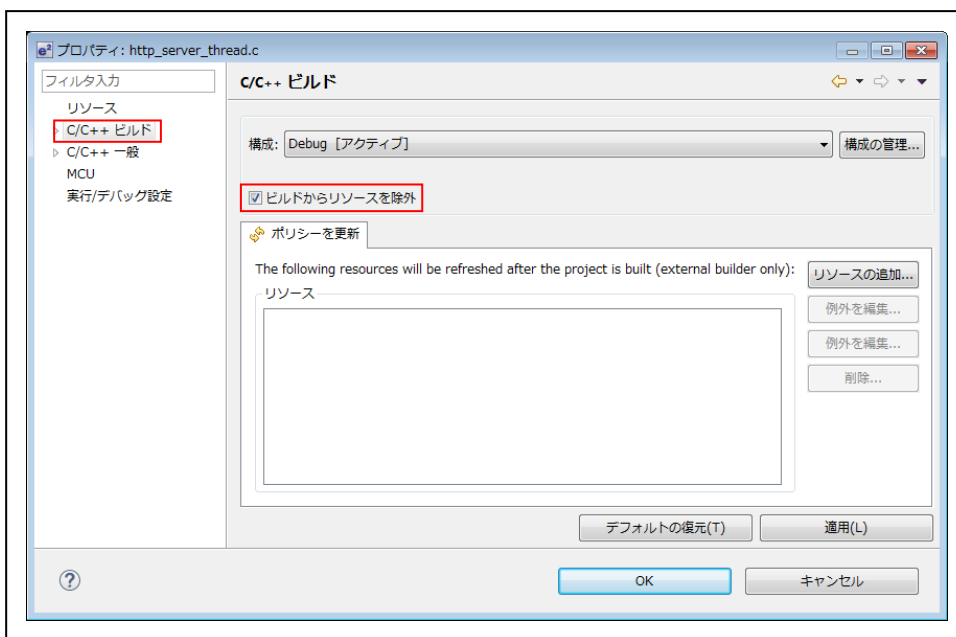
プロパティ: http_server_thread.c

フィルタ入力

リソース
C/C++ ビルド
C/C++ 一般
MCU
実行/デバッグ設定

C/C++ ビルド

構成: Debug [アクティブ]
構成の管理...

ビルドからリソースを除外

ポリシーを更新

The following resources will be refreshed after the project is built (external builder only):
リソースの追加...
リソース
例外を編集...
例外を編集...
削除...

デフォルトの復元(T)
適用(L)

OK
キャンセル